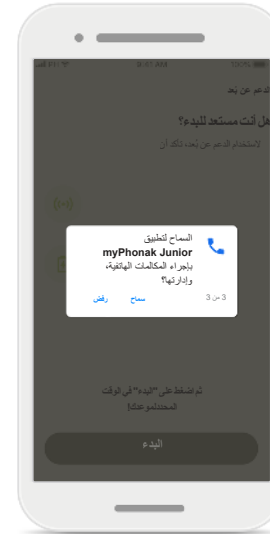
9:41 AM

100%

الدعم عن بُعد

هل أنت مستعد للبدء؟

لاستخدام الدعم عن بُعد يلزم لك أن

السماح لتطبيق myPhonak Junior بإجراء المكالمات الهاتفية، وإدارتها؟

3 من 3

سماح

رفض

ثم اضغط على "البدء" في الوقت المحدد لموعدك

البدء